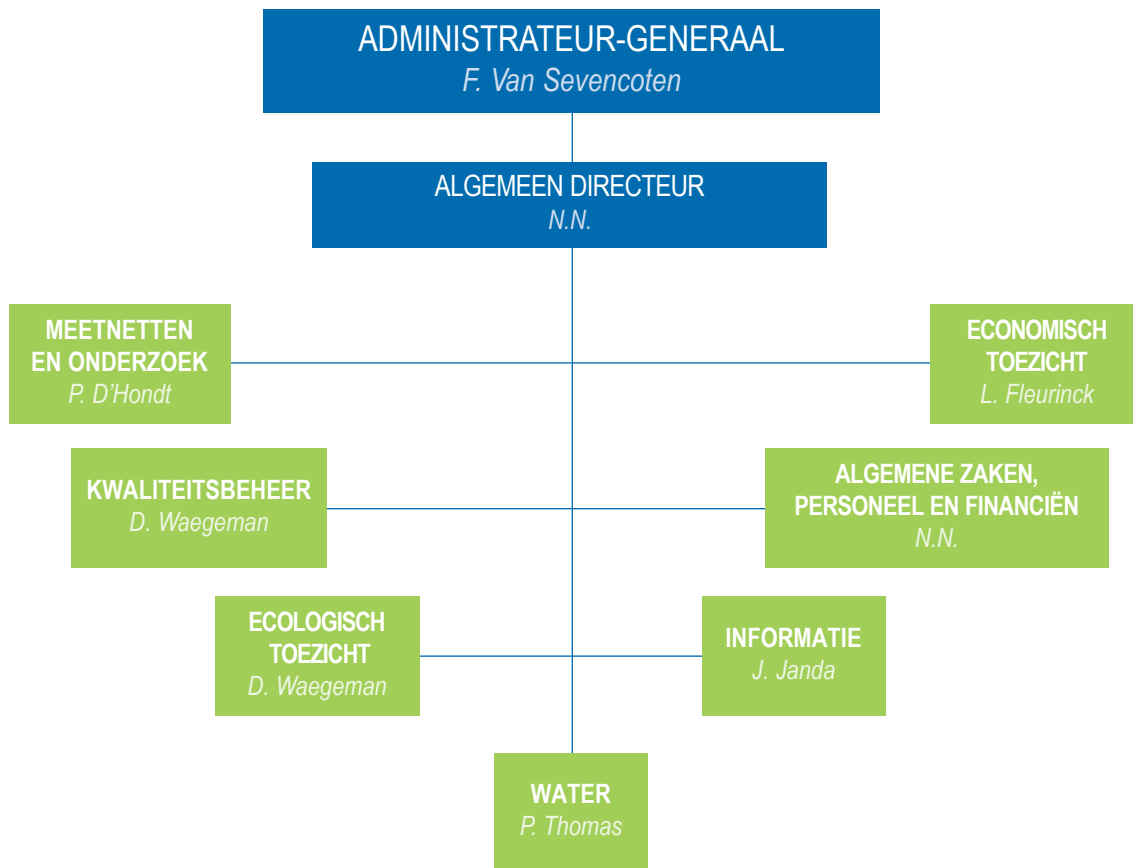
ADMINISTRATEUR-GENERAAL
F. Van Sevencoten

ALGEMEEN DIRECTEUR
N.N.

MEETNETTEN EN ONDERZOEK
P. D'Hondt

ECONOMISCH TOEZICHT
L. Fleurinck

KWALITEITSBEHEER
D. Waegeman

ALGEMENE ZAKEN, PERSONEEL EN FINANCIËN
N.N.

ECOLOGISCH TOEZICHT
D. Waegeman

INFORMATIE
J. Janda

WATER
P. Thomas